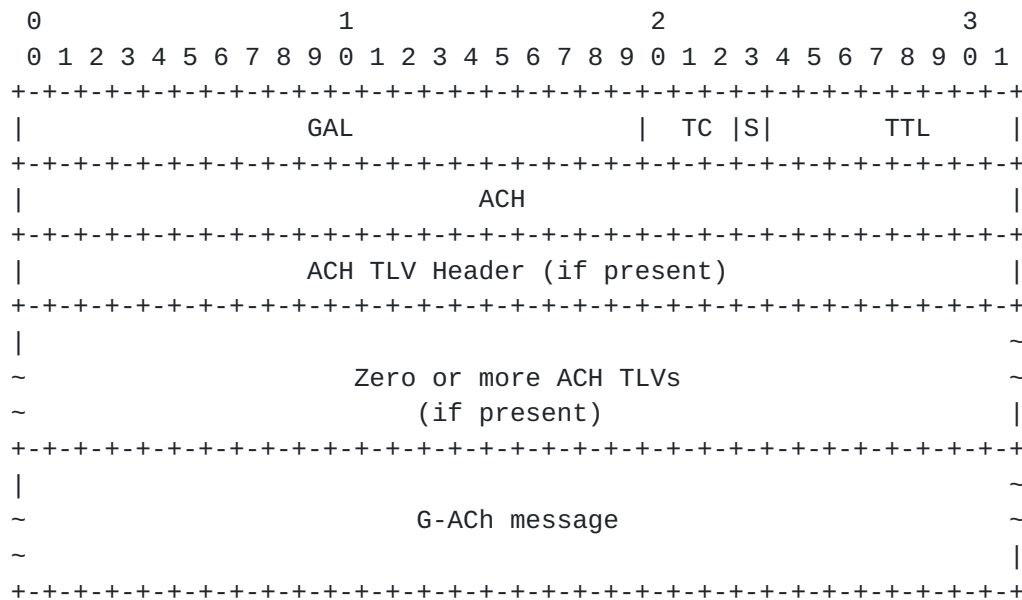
```
 0                   1                   2                   3
 0 1 2 3 4 5 6 7 8 9 0 1 2 3 4 5 6 7 8 9 0 1 2 3 4 5 6 7 8 9 0 1
+-+-+-+-+-+-+-+-+-+-+-+-+-+-+-+-+-+-+-+-+-+-+-+-+-+-+-+-+-+-+-+-+
|              GAL                      | TC |S|       TTL     |
+-+-+-+-+-+-+-+-+-+-+-+-+-+-+-+-+-+-+-+-+-+-+-+-+-+-+-+-+-+-+-+-+
|                              ACH                              |
+-+-+-+-+-+-+-+-+-+-+-+-+-+-+-+-+-+-+-+-+-+-+-+-+-+-+-+-+-+-+-+-+
|              ACH TLV Header (if present)                      |
+-+-+-+-+-+-+-+-+-+-+-+-+-+-+-+-+-+-+-+-+-+-+-+-+-+-+-+-+-+-+-+-+
|                                                               ~
~                 Zero or more ACH TLVs                         ~
~                      (if present)                             |
+-+-+-+-+-+-+-+-+-+-+-+-+-+-+-+-+-+-+-+-+-+-+-+-+-+-+-+-+-+-+-+-+
|                                                               ~
~                          G-ACh message                        ~
~                                                               |
+-+-+-+-+-+-+-+-+-+-+-+-+-+-+-+-+-+-+-+-+-+-+-+-+-+-+-+-+-+-+-+-+
```